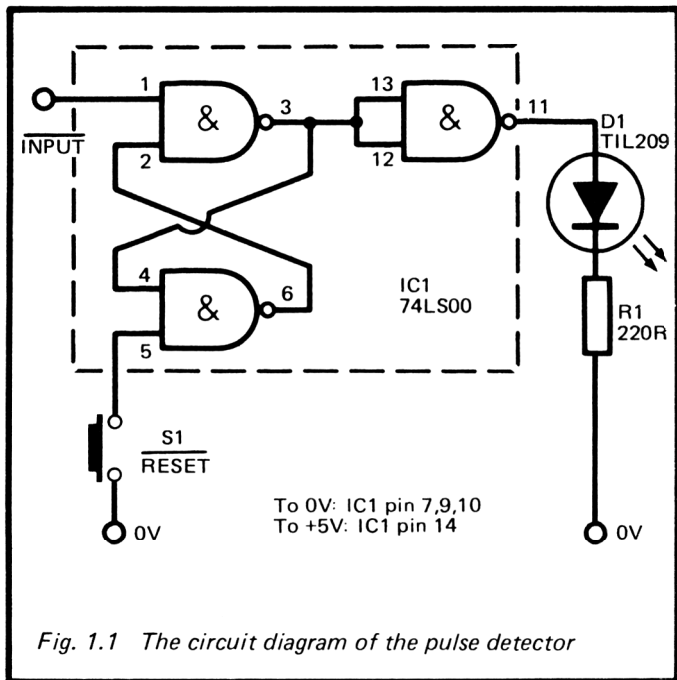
1
$\overline{\text{INPUT}}$
&
3
2
13
&
12
11
D1
TIL209
4
&
6
5
IC1
74LS00
R1
220R
S1
$\overline{\text{RESET}}$
To 0V: IC1 pin 7,9,10
To +5V: IC1 pin 14
0V
0V

Fig. 1.1 The circuit diagram of the pulse detector